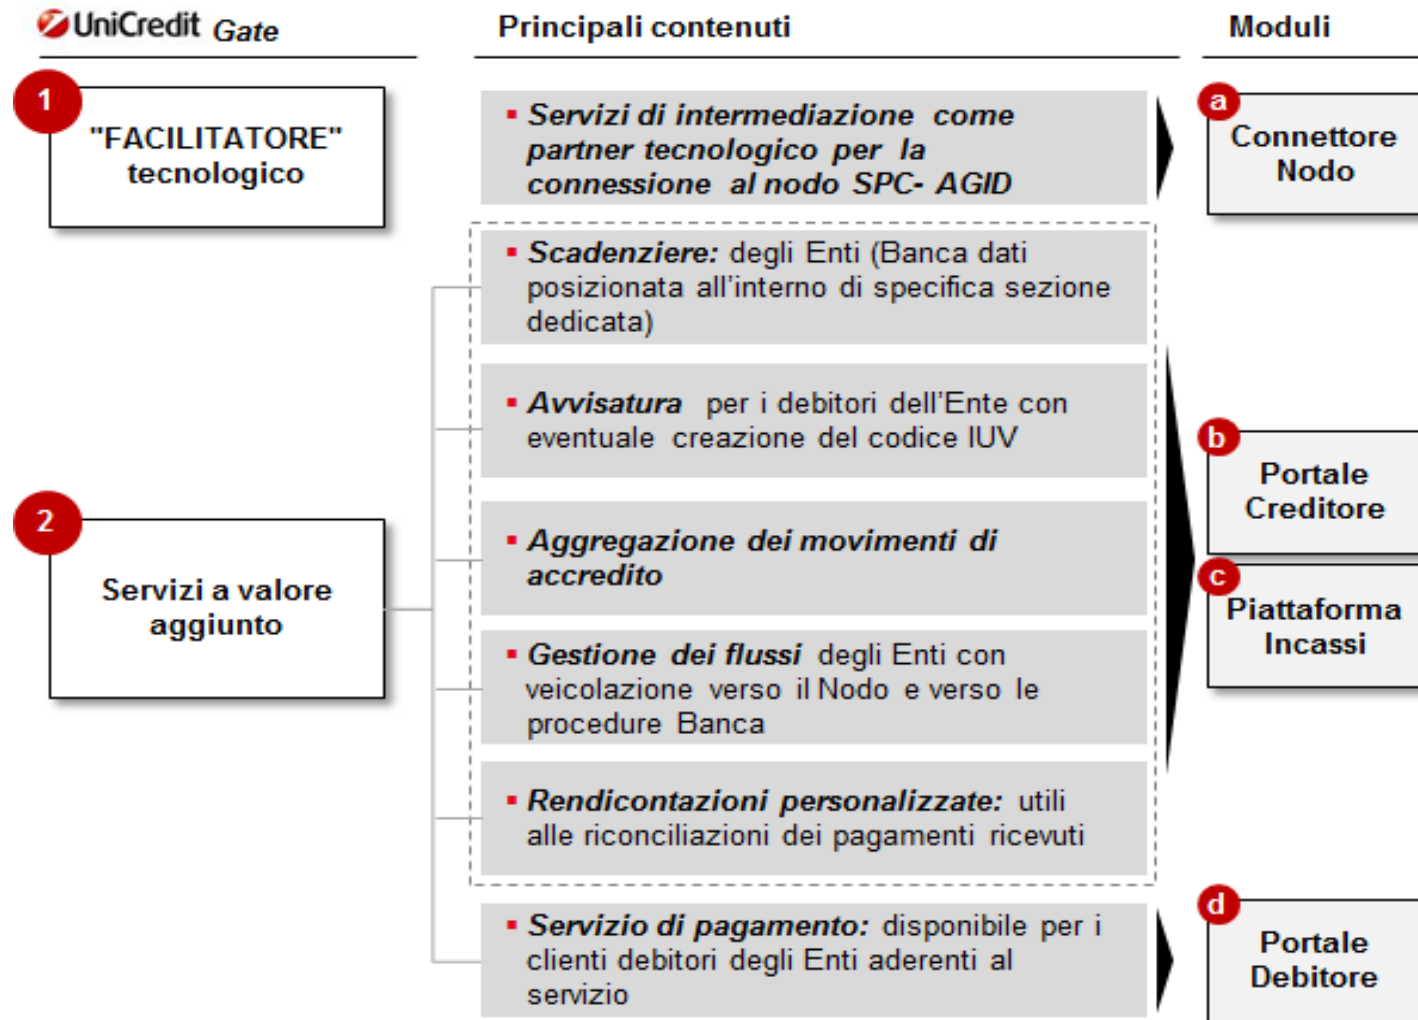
UniCredit Gate

Principali contenuti

Moduli

1
"FACILITATORE" tecnologico

▪ Servizi di intermediazione come partner tecnologico per la connessione al nodo SPC- AGID

a
Connettore Nodo

▪ Scadenziere: degli Enti (Banca dati posizionata all'interno di specifica sezione dedicata)

▪ Avvisatura per i debitori dell'Ente con eventuale creazione del codice IUV

b
Portale Creditore

2
Servizi a valore aggiunto

▪ Aggregazione dei movimenti di accredito

c
Piattaforma Incassi

▪ Gestione dei flussi degli Enti con veicolazione verso il Nodo e verso le procedure Banca

▪ Rendicontazioni personalizzate: utili alle riconciliazioni dei pagamenti ricevuti

▪ Servizio di pagamento: disponibile per i clienti debitori degli Enti aderenti al servizio

d
Portale Debitore